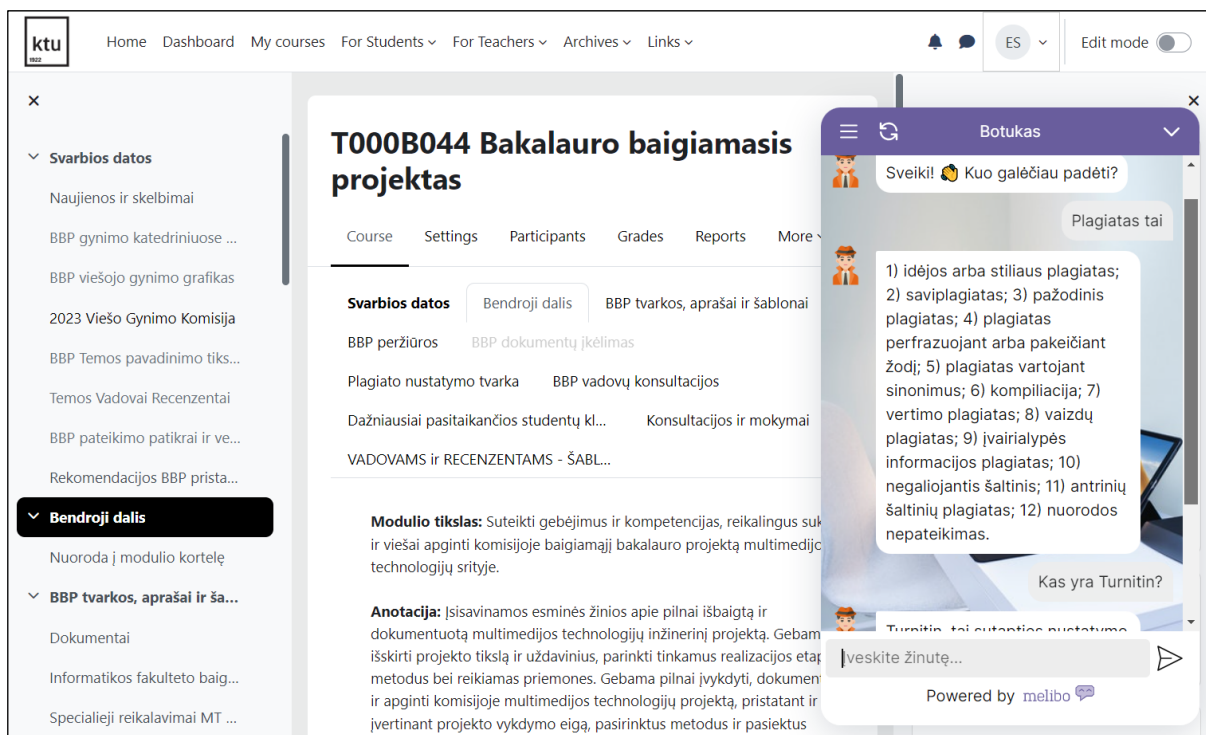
ktu
1922

Home Dashboard My courses For Students For Teachers Archives Links

ES

Edit mode

×

Svarbios datos
Naujienos ir skelbimai
BBP gynimo katedriniuose ...
BBP viešojo gynimo grafikas
2023 Viešo Gynimo Komisija
BBP Temos pavadinimo tiks...
Temos Vadovai Recenzentai
BBP pateikimo patikrai ir ve...
Rekomendacijos BBP prista...
Bendroji dalis
Nuoroda į modulio kortelę
BBP tvarkos, aprašai ir ša...
Dokumentai
Informatikos fakulteto baig...
Specialieji reikalavimai MT ...

T000B044 Bakalauro baigiamasis projektas

Course Settings Participants Grades Reports More

Svarbios datos Bendroji dalis BBP tvarkos, aprašai ir šablonai
BBP peržiūros BBP dokumentų įkėlimas
Plagiato nustatymo tvarka BBP vadovų konsultacijos
Dažniausiai pasitaikančios studentų kl... Konsultacijos ir mokymai
VADOVAMS ir RECENZENTAMS - ŠABL...

Modulio tikslas: Suteikti gebėjimus ir kompetencijas, reikalingus suk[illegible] ir viešai apginti komisijoje baigiamąjį bakalauro projektą multimedij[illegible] technologijų srityje.

Anotacija: Įsisavinamos esminės žinios apie pilnai išbaigtą ir dokumentuotą multimedijos technologijų inžinerinį projektą. Gebam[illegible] išskirti projekto tikslą ir uždavinius, parinkti tinkamus realizacijos etap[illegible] metodus bei reikiamas priemones. Gebama pilnai įvykdyti, dokument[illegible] ir apginti komisijoje multimedijos technologijų projektą, pristatant ir įvertinant projekto vykdymo eigą, pasirinktus metodus ir pasiektus

×

Botukas

Sveiki! 👋 Kuo galėčiau padėti?

Plagiatas tai

1) idėjos arba stiliaus plagiatas; 2) saviplagiatas; 3) pažodinis plagiatas; 4) plagiatas perfrazuojant arba pakeičiant žodį; 5) plagiatas vartojant sinonimus; 6) kompiliacija; 7) vertimo plagiatas; 8) vaizdų plagiatas; 9) įvairialypės informacijos plagiatas; 10) negaliojantis šaltinis; 11) antrinių šaltinių plagiatas; 12) nuorodos nepateikimas.

Kas yra Turnitin?

Turnitin, tai sutapties nustatymo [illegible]

Įveskite žinutę...

Powered by melibo